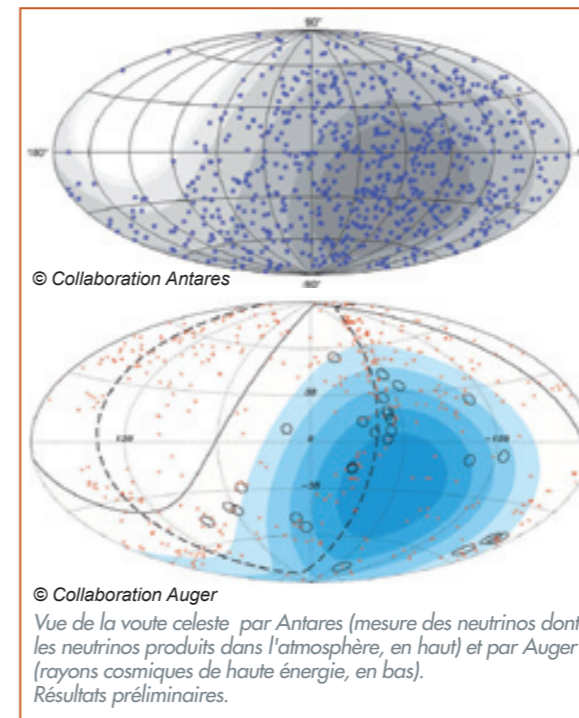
90°

180°

-90°

© Collaboration Antares

120

30

0

-30

-120

© Collaboration Auger

Vue de la voute celeste par Antares (mesure des neutrinos dont les neutrinos produits dans l'atmosphère, en haut) et par Auger (rayons cosmiques de haute énergie, en bas).
Résultats préliminaires.